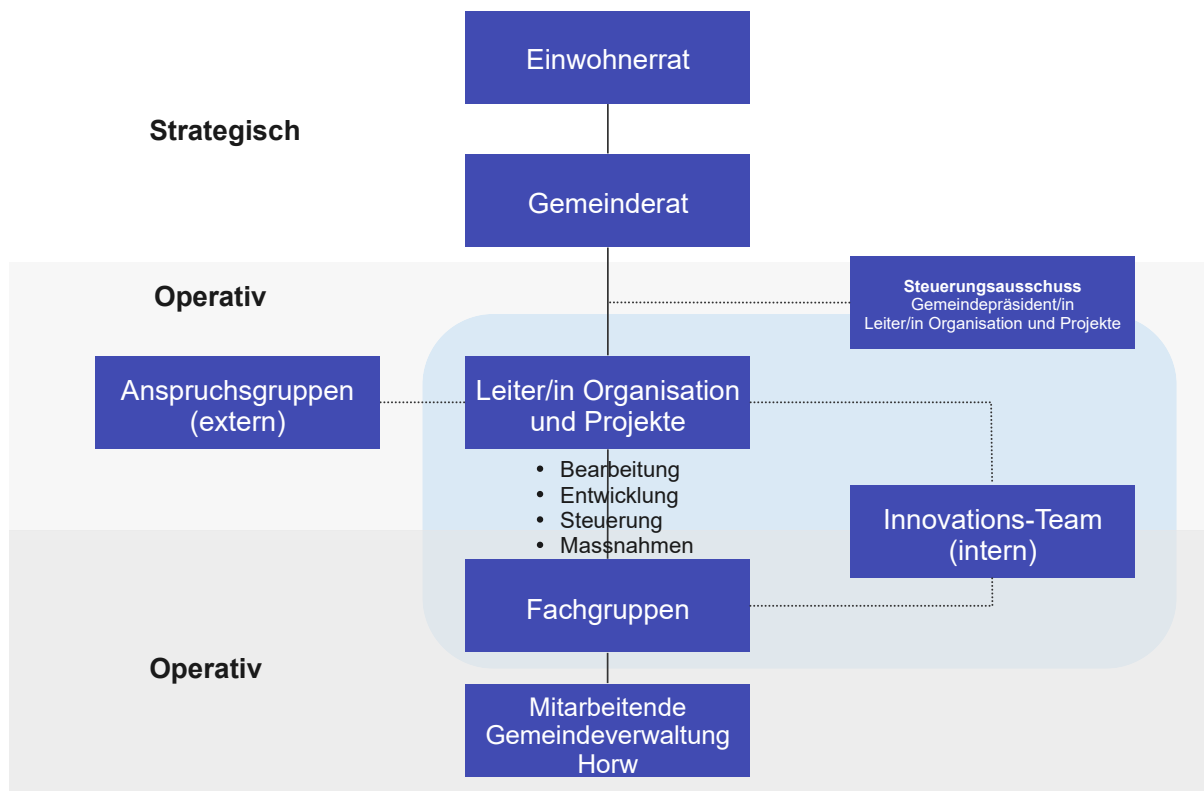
Einwohnerrat

Strategisch

Gemeinderat

Operativ

Steuerungsausschuss
Gemeindepräsident/in
Leiter/in Organisation und Projekte

Anspruchsgruppen (extern)

Leiter/in Organisation und Projekte

- Bearbeitung
- Entwicklung
- Steuerung
- Massnahmen

Innovations-Team (intern)

Fachgruppen

Operativ

Mitarbeitende Gemeindeverwaltung Horw